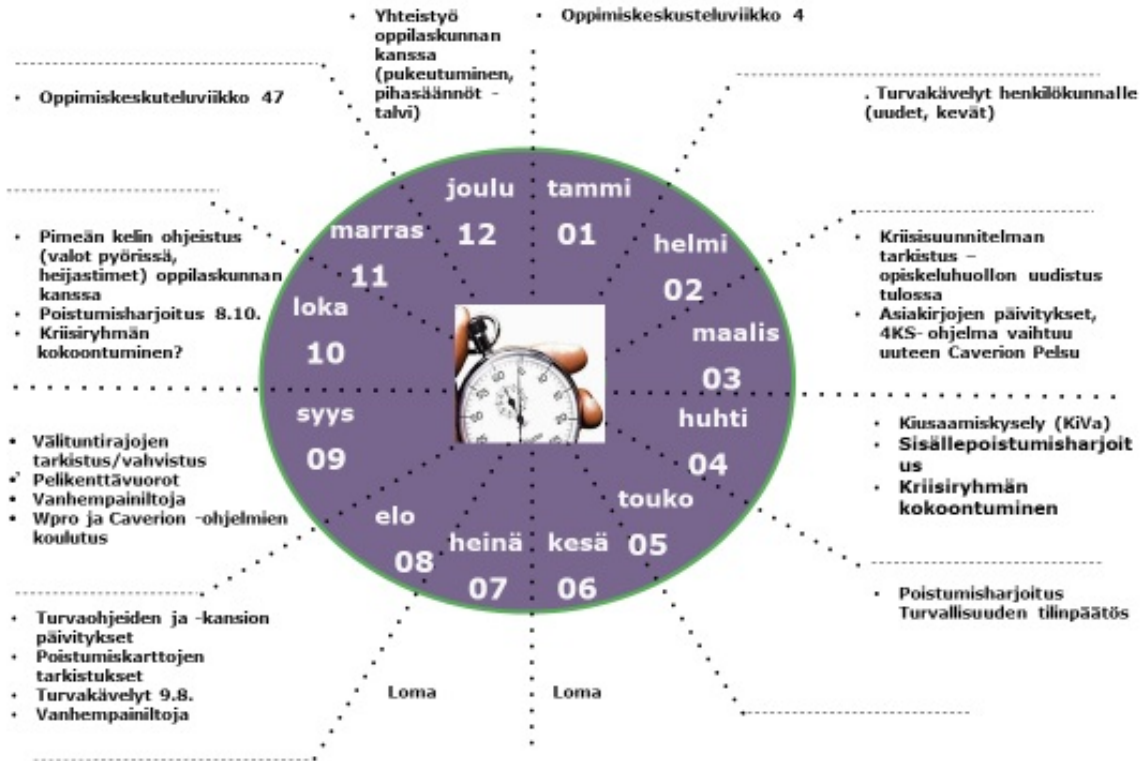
• Yhteistyö oppilaskunnan kanssa (pukeutuminen, pihasäännöt - talvi)

• Oppimiskeskusteluviikko 4

• Oppimiskeskuteluviikko 47

. Turvakävelyt henkilökunnalle (uudet, kevät)

joulu 12
tammi 01
marras 11
helmi 02
loka 10
maalis 03
syys 09
huhti 04
elo 08
touko 05
heinä 07
kesä 06

• Pimeän kelin ohjeistus (valot pyörissä, heijastimet) oppilaskunnan kanssa
• Poistumisharjoitus 8.10.
• Kriisiryhmän kokoontuminen?

• Kriisisuunnitelman tarkistus – opiskeluhuollon uudistus tulossa
• Asiakirjojen päivitykset, 4KS- ohjelma vaihtuu uuteen Caverion Pelsu

• Välituntirajojen tarkistus/vahvistus
• Pelikenttävuorot
• Vanhempainiltoja
• Wpro ja Caverion -ohjelmien koulutus

• Kiusaamiskysely (KiVa)
• Sisällepoistumisharjoitus
• Kriisiryhmän kokoontuminen

• Poistumisharjoitus Turvallisuuden tilinpäätös

• Turvaohjeiden ja -kansion päivitykset
• Poistumiskarttojen tarkistukset
• Turvakävelyt 9.8.
• Vanhempainiltoja

Loma

• Loma